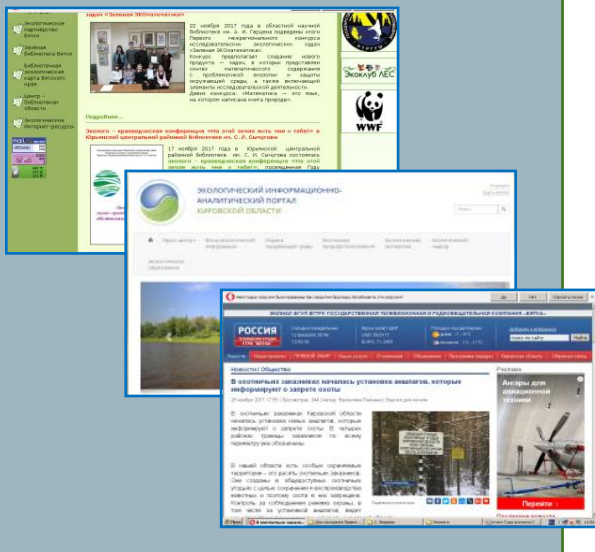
Экологическое партнерство Вятки

Зеленая библиотека Вятки

Библиотечная экологическая карта Вятского края

Центр - библиотеки области

Экологические интернет-ресурсы

задач «Зеленая ЭКОматематика»

22 ноября 2017 года в областной научной библиотеке им. А. И. Герцена подведены итоги Первого межрегионального конкурса исследовательских экологических задач «Зеленая ЭКОматематика». Конкурс предполагает создание нового продукта — задач, в которых представлен синтез математического содержания с проблематикой экологии и защиты окружающей среды, а также включающей элементы исследовательской деятельности. Девиз конкурса: «Математика — это язык, на котором написана книга природы».

Подробнее...

Эколого - краеведческая конференция «Что этой земле жить мне » гебат» в Юрьянской центральной районной библиотеке им. С. И. Сычугова

17 ноября 2017 года в Юрьянской центральной районной библиотеке им. С. И. Сычугова состоялась эколого - краеведческая конференция «Что этой земле жить мне » гебат», посвященная Году

Экоклуб ЛЕС

WWF

ЭКОЛОГИЧЕСКИЙ ИНФОРМАЦИОННО-АНАЛИТИЧЕСКИЙ ПОРТАЛ КИРОВСКОЙ ОБЛАСТИ

РОССИЯ

ФИЛИАЛ ФГУП ВГТРК ГОСУДАРСТВЕННАЯ ТЕЛЕВИЗИОННАЯ И РАДИОВЕЩАТЕЛЬНАЯ КОМПАНИЯ «ВЯТКА»

Новости Общество

В охотничьих заказниках началась установка аншлагов, которые информируют о запрете охоты

В охотничьих заказниках Кировской области начались установка новых аншлагов, которые информируют о запрете охоты.

В нашей области есть особые охраняемые территории — это заказники.

Реклама

Ангары для авиационной техники

Перейти